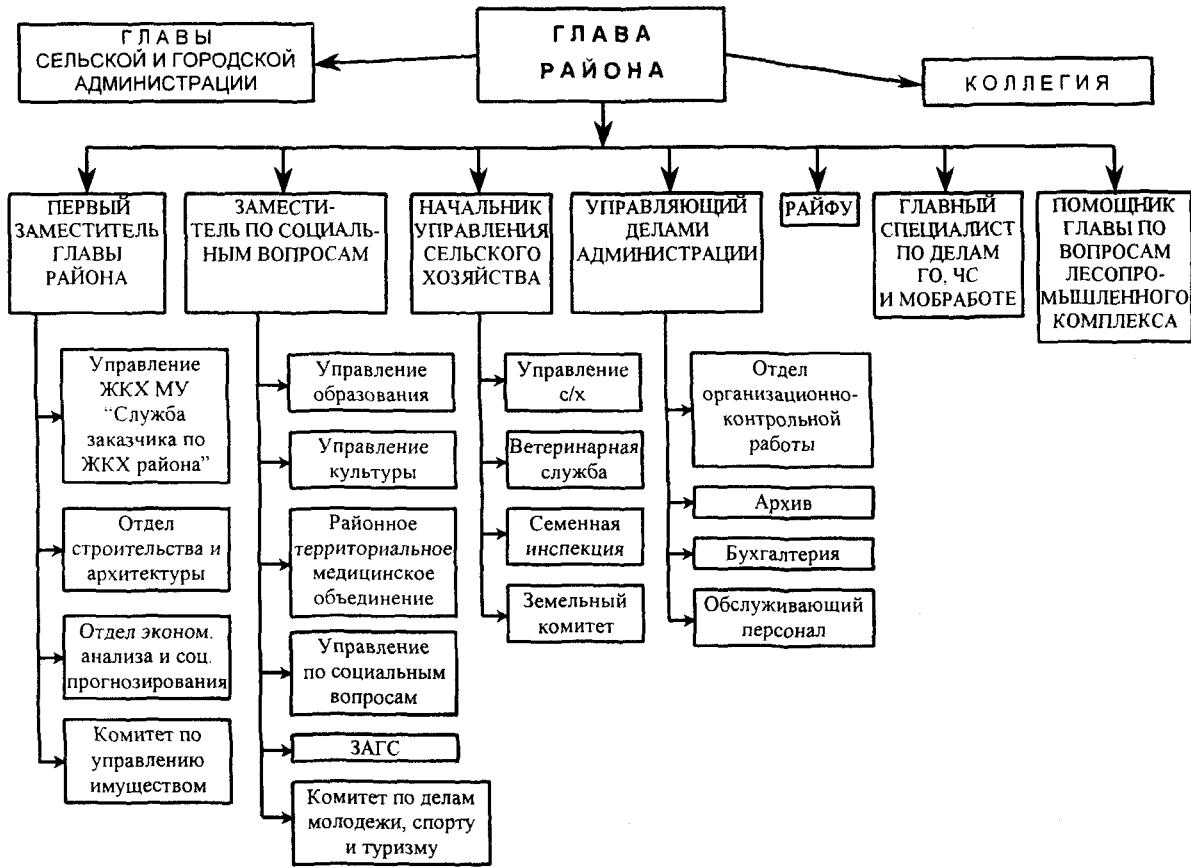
ГЛАВА РАЙОНА

ГЛАВЫ СЕЛЬСКОЙ И ГОРОДСКОЙ АДМИНИСТРАЦИИ

КОЛЛЕГИЯ

ПЕРВЫЙ ЗАМЕСТИТЕЛЬ ГЛАВЫ РАЙОНА

ЗАМЕСТИТЕЛЬ ПО СОЦИАЛЬНЫМ ВОПРОСАМ

НАЧАЛЬНИК УПРАВЛЕНИЯ СЕЛЬСКОГО ХОЗЯЙСТВА

УПРАВЛЯЮЩИЙ ДЕЛАМИ АДМИНИСТРАЦИИ

РАЙФУ

ГЛАВНЫЙ СПЕЦИАЛИСТ ПО ДЕЛАМ ГО, ЧС И МОБРАБОТЕ

ПОМОЩНИК ГЛАВЫ ПО ВОПРОСАМ ЛЕСОПРОМЫШЛЕННОГО КОМПЛЕКСА

Управление ЖКХ МУ "Служба заказчика по ЖКХ района"

Отдел строительства и архитектуры

Отдел эконом. анализа и соц. прогнозирования

Комитет по управлению имуществом

Управление образования

Управление культуры

Районное территориальное медицинское объединение

Управление по социальным вопросам

ЗАГС

Комитет по делам молодежи, спорту и туризму

Управление с/х

Ветеринарная служба

Семенная инспекция

Земельный комитет

Отдел организационно-контрольной работы

Архив

Бухгалтерия

Обслуживающий персонал